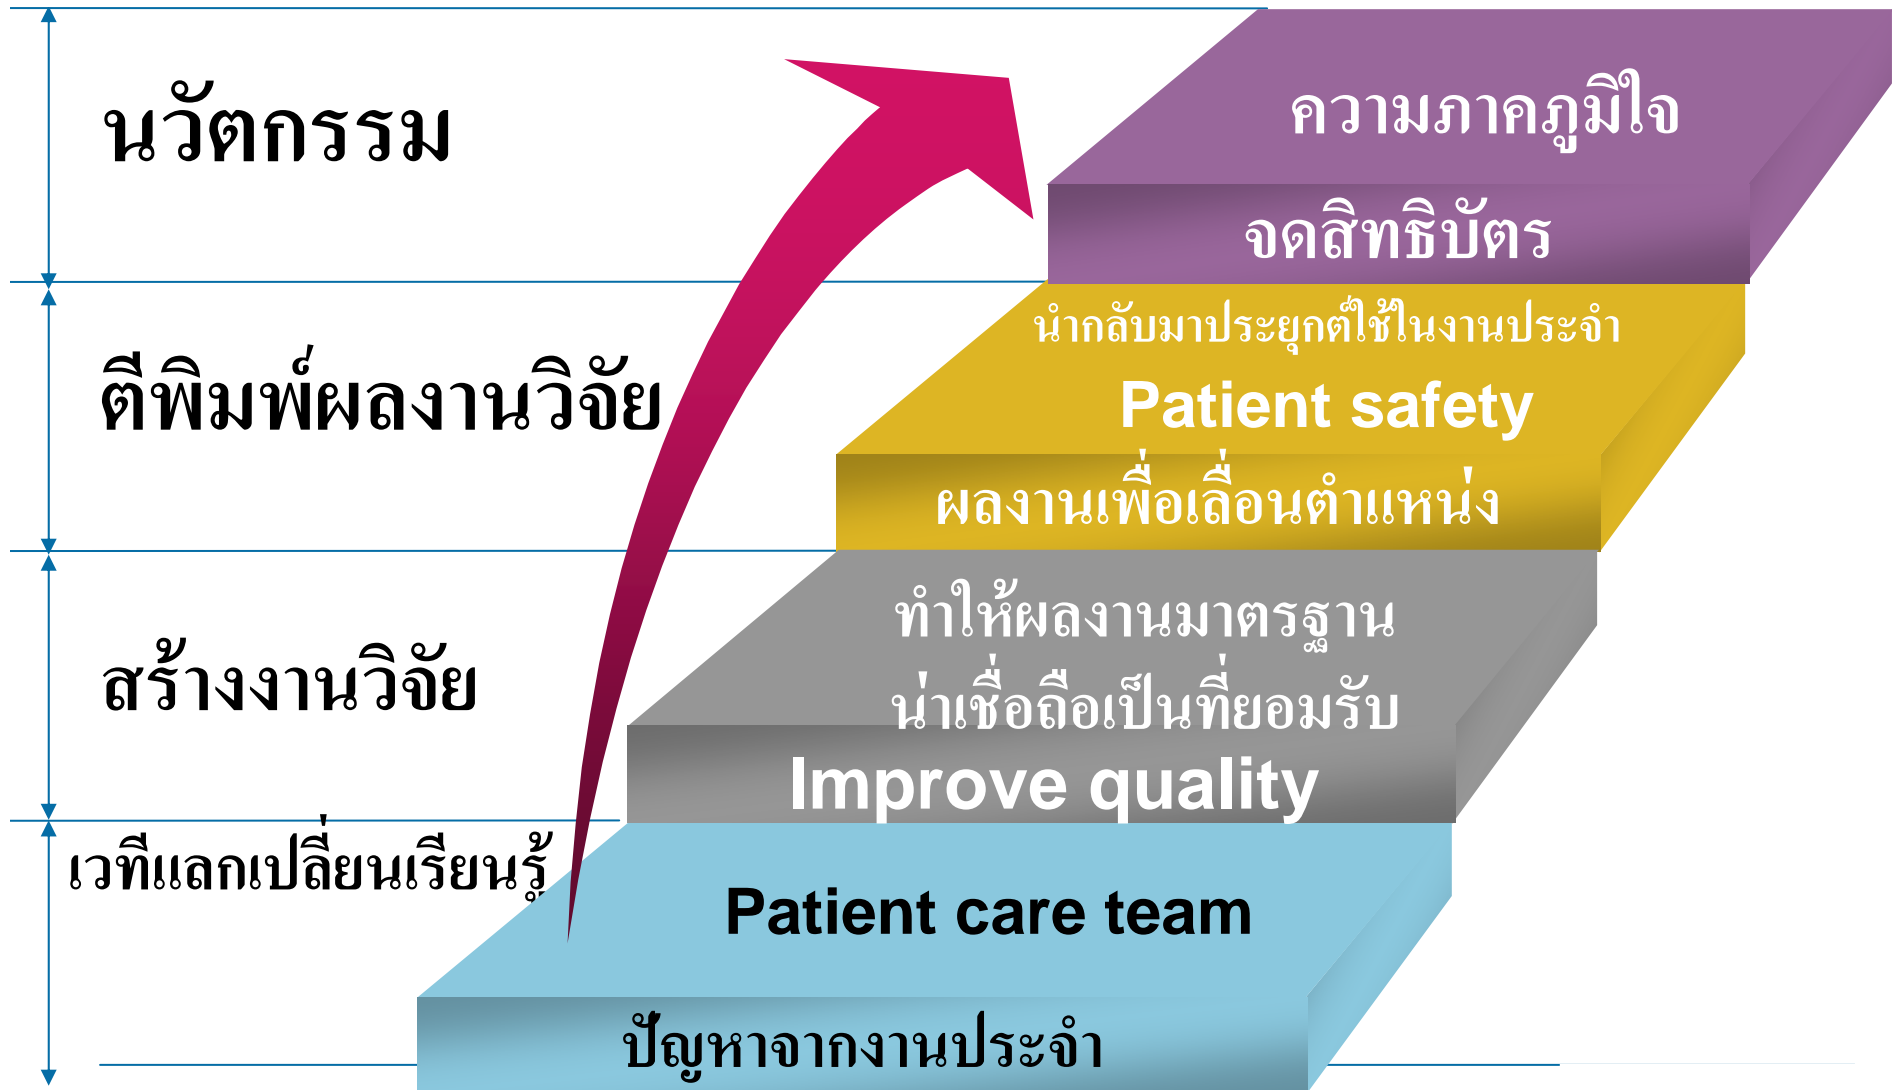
นวัตกรรม

ตีพิมพ์ผลงานวิจัย

สร้างงานวิจัย

เวทีแลกเปลี่ยนเรียนรู้

ความภาคภูมิใจ

จดสิทธิบัตร

นำกลับมาประยุกต์ใช้ในงานประจำ

Patient safety

ผลงานเพื่อเลื่อนตำแหน่ง

ทำให้ผลงานมาตรฐาน

น่าเชื่อถือเป็นที่ยอมรับ

Improve quality

Patient care team

ปัญหาจากงานประจำ